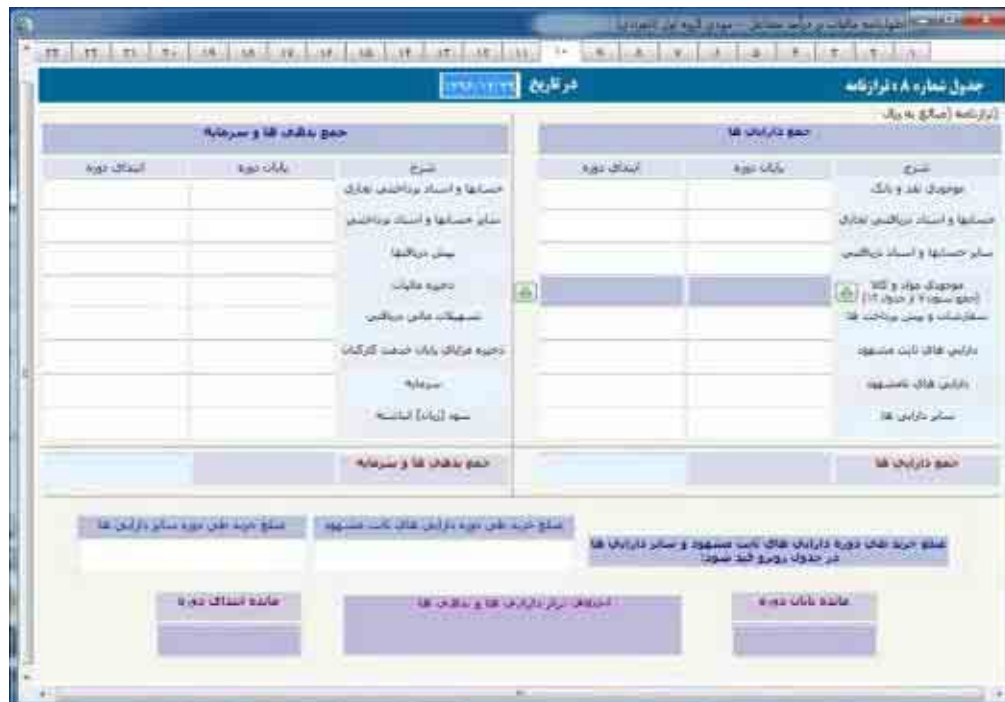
اظهارنامه مالیات بر درآمد مشاغل - موردی گروه اول (انفرادی)

۱ ۲ ۳ ۴ ۵ ۶ ۷ ۸ ۹ ۱۰ ۱۱ ۱۲ ۱۳ ۱۴ ۱۵ ۱۶ ۱۷ ۱۸ ۱۹ ۲۰ ۲۱ ۲۲ ۲۳

جدول شماره ۸ : ترازنامه

در تاریخ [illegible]

ترازنامه (مبالغ به ریال)

جمع دارایی ها

| شرح | پایان دوره | ابتدای دوره |
|---|---|---|
| موجودی نقد و بانک | | |
| حسابها و اسناد دریافتنی تجاری | | |
| سایر حسابها و اسناد دریافتنی | | |
| موجودی مواد و کالا (جمع ستون ۷ و جدول ۱۲) | | |
| سفارشات و پیش پرداخت ها | | |
| دارایی های ثابت مشهود | | |
| دارایی های نامشهود | | |
| سایر دارایی ها | | |
| جمع دارایی ها | | |

جمع بدهی ها و سرمایه

| شرح | پایان دوره | ابتدای دوره |
|---|---|---|
| حسابها و اسناد پرداختنی تجاری | | |
| سایر حسابها و اسناد پرداختنی | | |
| پیش دریافتها | | |
| ذخیره مالیات | | |
| تسهیلات مالی دریافتی | | |
| ذخیره مزایای پایان خدمت کارکنان | | |
| سرمایه | | |
| سود (زیان) انباشته | | |
| جمع بدهی ها و سرمایه | | |

مبلغ خرید های دوره دارایی های ثابت مشهود و سایر دارایی ها در جدول روبرو قید شود:

مبلغ خرید طی دوره دارایی های ثابت مشهود

مبلغ خرید طی دوره سایر دارایی ها

مانده پایان دوره

اختلاف تراز دارایی ها و بدهی ها

مانده ابتدای دوره